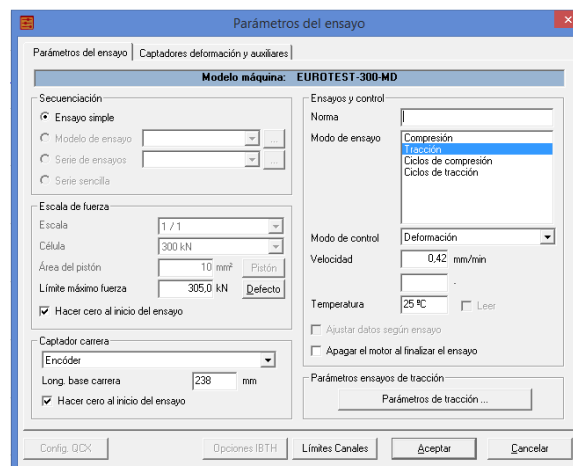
Parámetros del ensayo

Parámetros del ensayo | Captadores deformación y auxiliares

Modelo máquina: EUROTEST-300-MD

Secuenciación
Ensayo simple
Modelo de ensayo ...
Serie de ensayos ...
Serie sencilla

Escala de fuerza
Escala 1 / 1
Célula 300 kN
Área del pistón 10 mm² Pistón
Límite máximo fuerza 305,0 kN Defecto
Hacer cero al inicio del ensayo

Captador carrera
Encóder
Long. base carrera 238 mm
Hacer cero al inicio del ensayo

Ensayos y control
Norma
Modo de ensayo
Compresión
Tracción
Ciclos de compresión
Ciclos de tracción
Modo de control Deformación
Velocidad 0,42 mm/min
-
Temperatura 25 ºC Leer
Ajustar datos según ensayo
Apagar el motor al finalizar el ensayo

Parámetros ensayos de tracción
Parámetros de tracción ...

Config. QCX | Opciones IBTH | Límites Canales | Aceptar | Cancelar